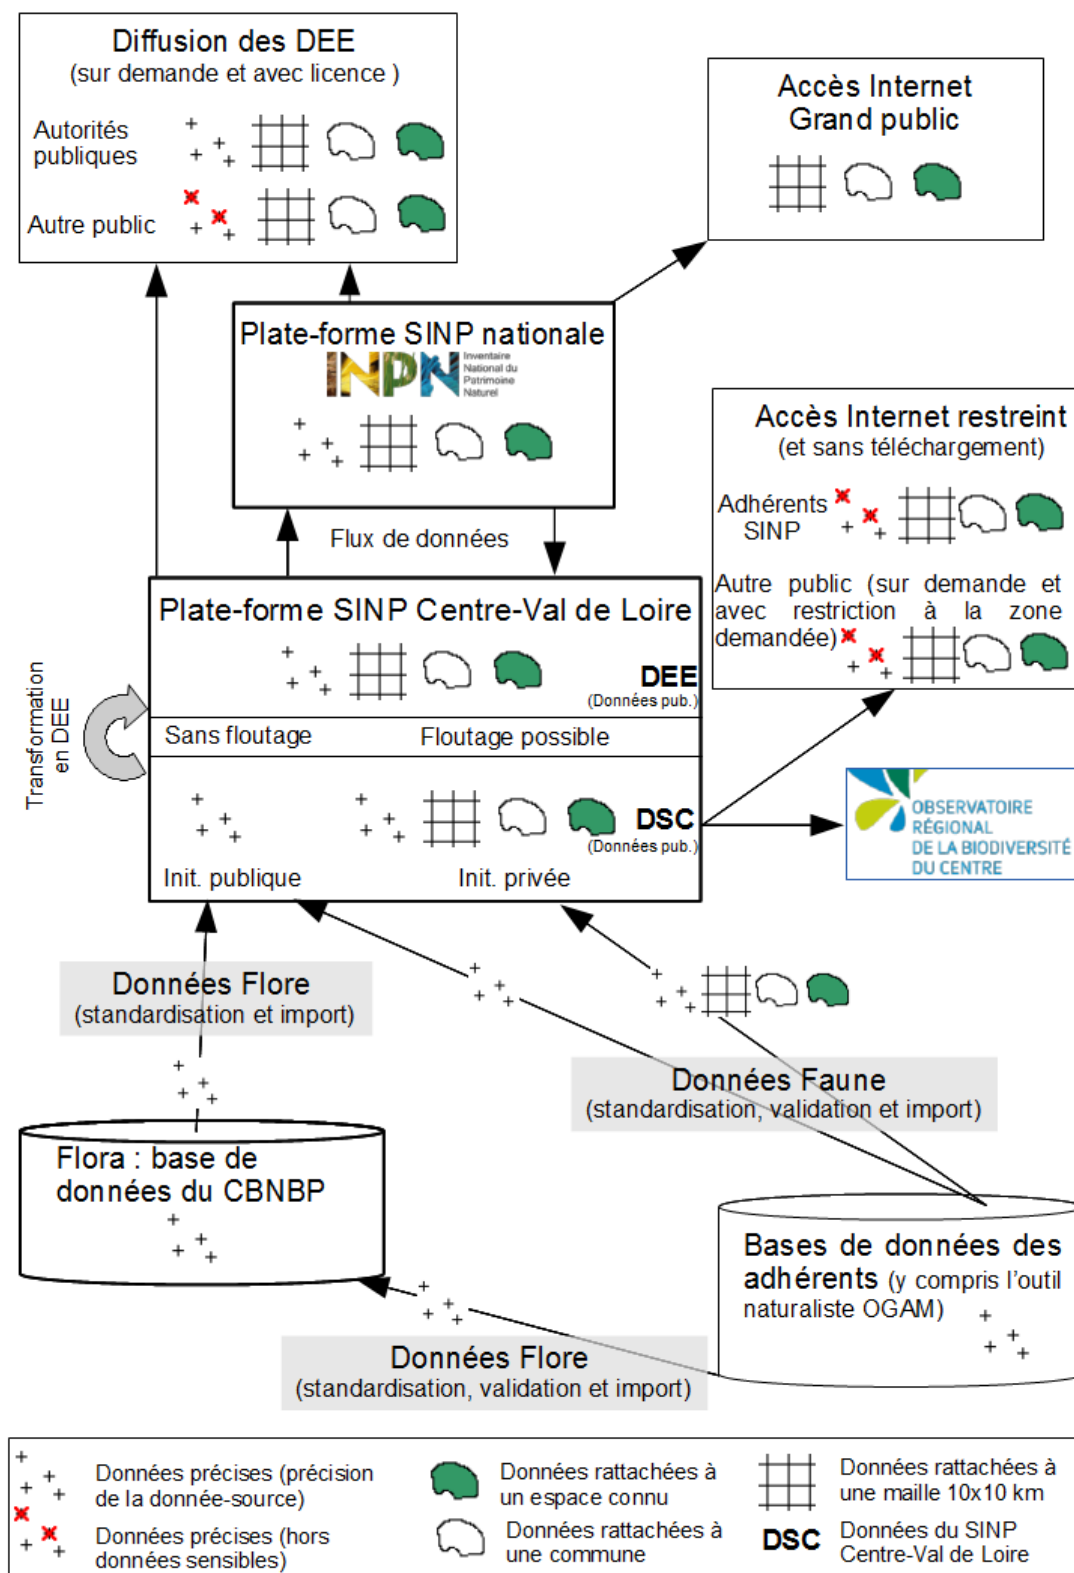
Diffusion des DEE
(sur demande et avec licence )

Autorités publiques

Autre public

Accès Internet Grand public

Plate-forme SINP nationale

INPN Inventaire National du Patrimoine Naturel

Accès Internet restreint
(et sans téléchargement)

Adhérents SINP

Autre public (sur demande et avec restriction à la zone demandée)

Flux de données

Plate-forme SINP Centre-Val de Loire

DEE
(Données pub.)

Transformation en DEE

Sans floutage

Floutage possible

DSC
(Données pub.)

Init. publique

Init. privée

OBSERVATOIRE RÉGIONAL DE LA BIODIVERSITÉ DU CENTRE

Données Flore
(standardisation et import)

Données Faune
(standardisation, validation et import)

Flora : base de données du CBNBP

Bases de données des adhérents (y compris l'outil naturaliste OGAM)

Données Flore
(standardisation, validation et import)

Données précises (précision de la donnée-source)

Données précises (hors données sensibles)

Données rattachées à un espace connu

Données rattachées à une commune

Données rattachées à une maille 10x10 km

DSC Données du SINP Centre-Val de Loire